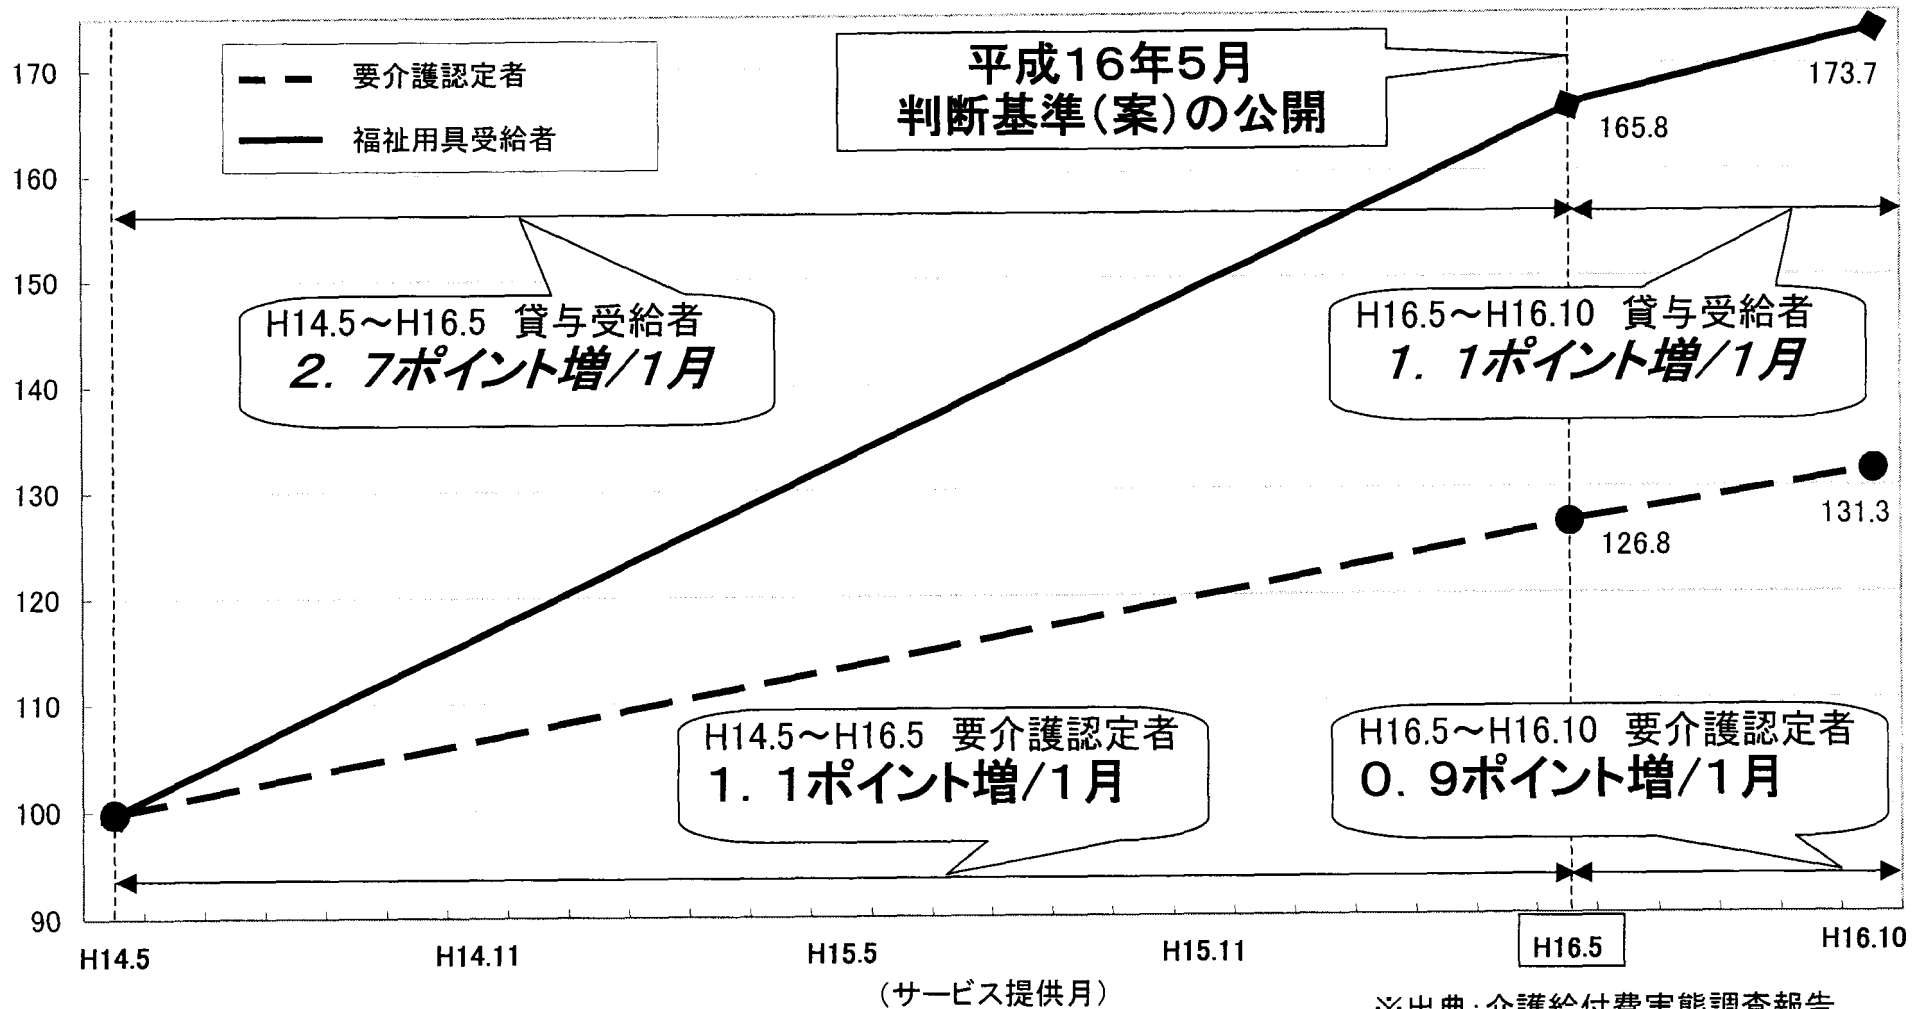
170
160
150
140
130
120
110
100
90

要介護認定者
福祉用具受給者

平成16年5月
判断基準(案)の公開

173.7
165.8
131.3
126.8

H14.5～H16.5 貸与受給者
2. 7ポイント増/1月

H16.5～H16.10 貸与受給者
1. 1ポイント増/1月

H14.5～H16.5 要介護認定者
1. 1ポイント増/1月

H16.5～H16.10 要介護認定者
0. 9ポイント増/1月

H14.5
H14.11
H15.5
H15.11
H16.5
H16.10

(サービス提供月)

※出典:介護給付費実態調査報告